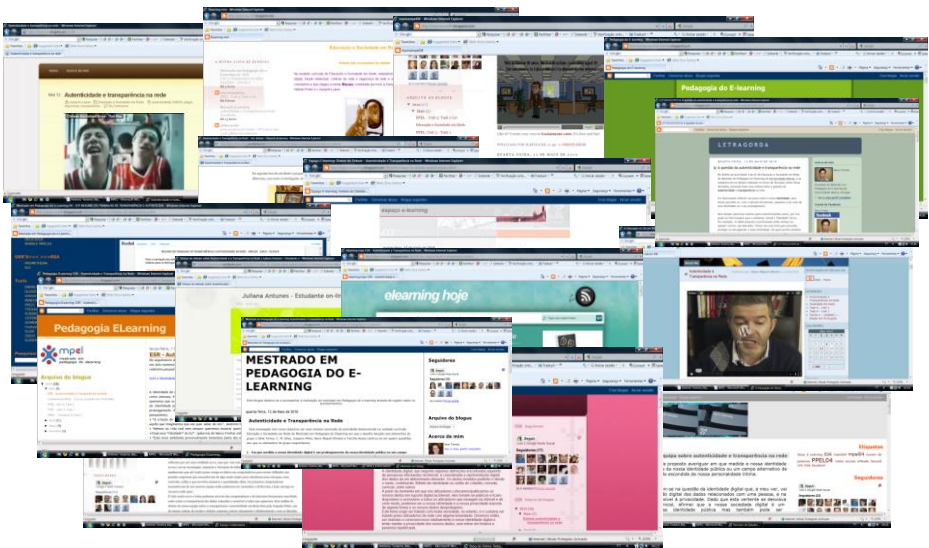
Autenticidade e transparência na rede

Educação e Sociedade em Rede

Pedagogia do E-learning

LETRAGOGRAFIA

Juliana Antunes - Estudante on-line

elearning hoje

Pedagogia ELearning

mpel

ESR - Aut

Arquivo do blogue

MESTRADO EM PEDAGOGIA DO E-LEARNING

Autenticidade e Transparência na Rede

Seguidores

Arquivo do blogue

Acerca de mim

Autenticidade e Transparência na Rede

sobre autenticidade e transparência na rede

Etiquetas

PPEL04

Seguidores